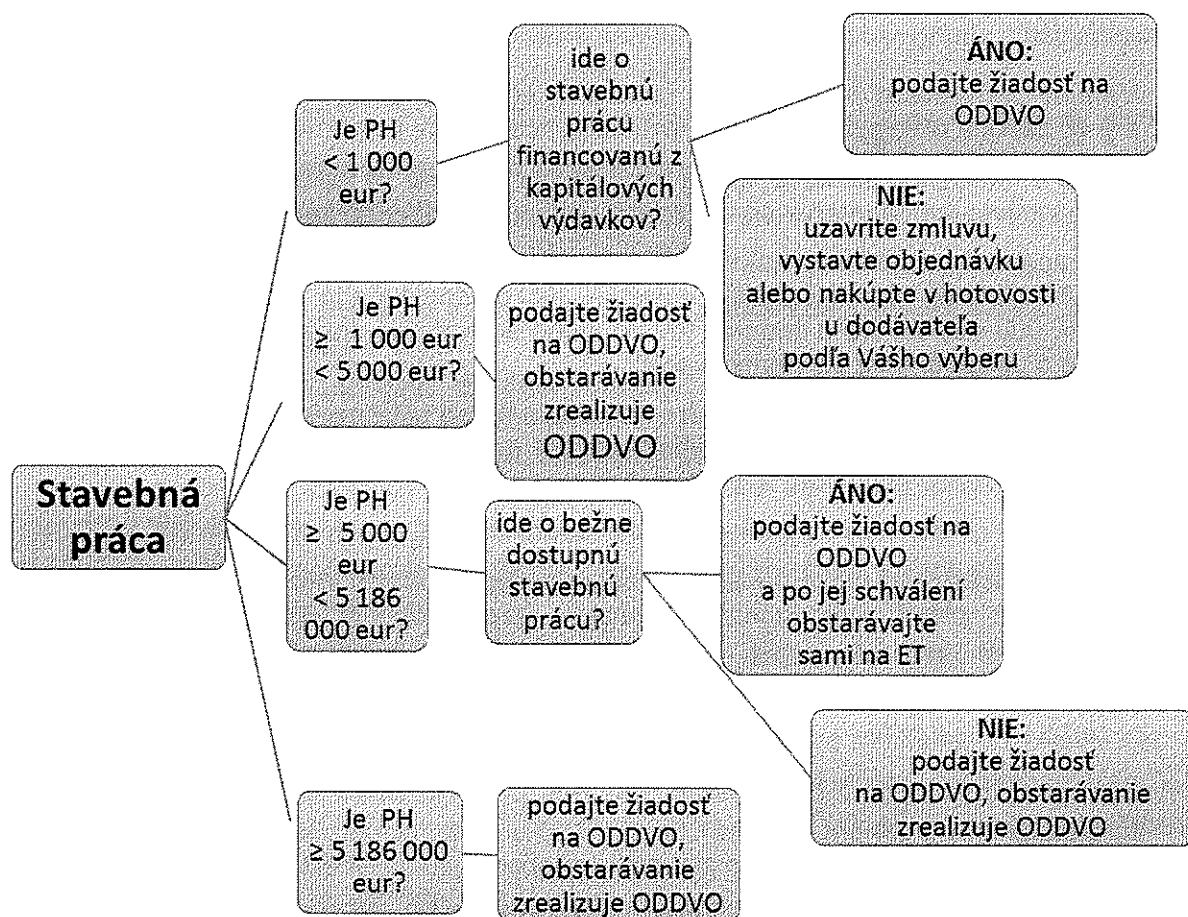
Stavebná práca

Je PH < 1 000 eur?

ide o stavebnú prácu financovanú z kapitálových výdavkov?

ÁNO:
podajte žiadosť na ODDVO

NIE:
uzavrite zmluvu, vystavte objednávku alebo nakúpte v hotovosti u dodávateľa podľa Vášho výberu

Je PH $\geq$ 1 000 eur < 5 000 eur?

podajte žiadosť na ODDVO, obstarávanie zrealizuje ODDVO

Je PH $\geq$ 5 000 eur < 5 186 000 eur?

ide o bežne dostupnú stavebnú prácu?

ÁNO:
podajte žiadosť na ODDVO a po jej schválení obstarávajte sami na ET

NIE:
podajte žiadosť na ODDVO, obstarávanie zrealizuje ODDVO

Je PH $\geq$ 5 186 000 eur?

podajte žiadosť na ODDVO, obstarávanie zrealizuje ODDVO